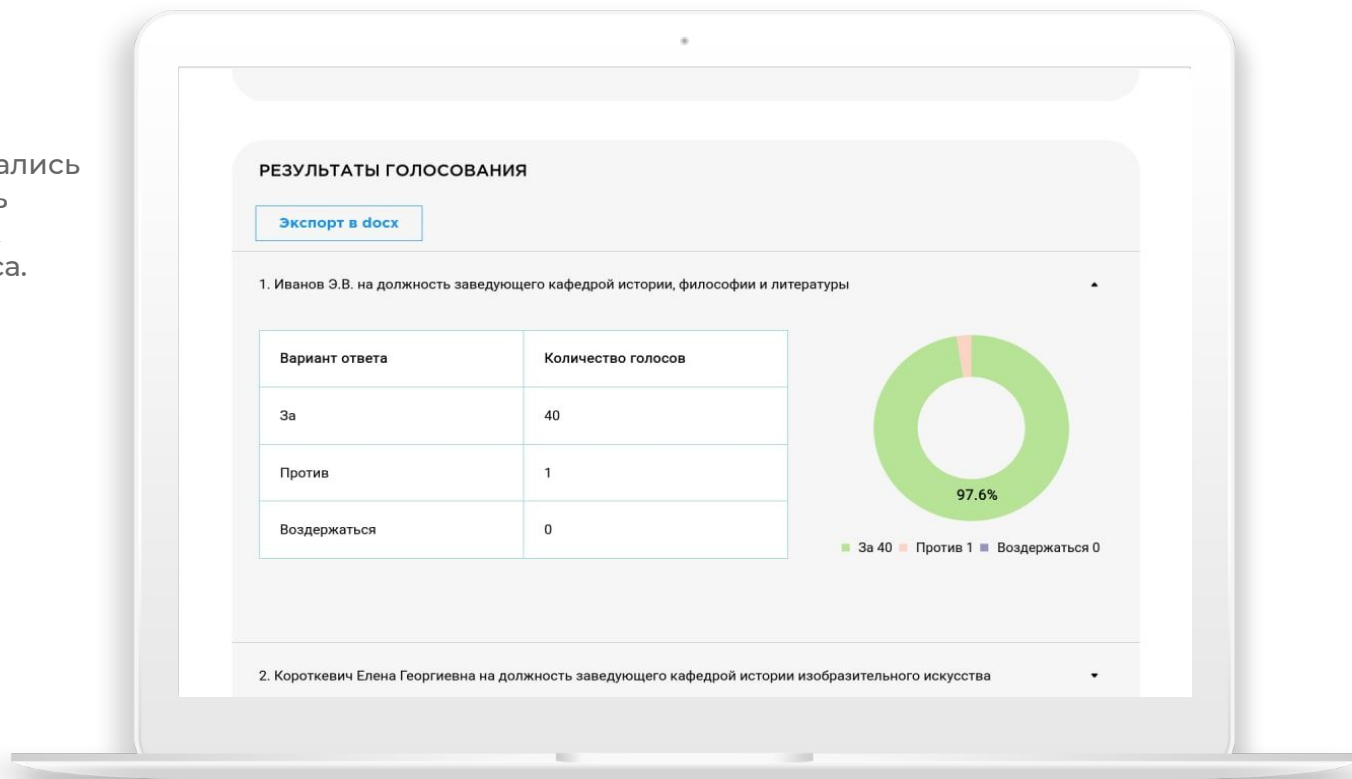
ались
ь
са.

РЕЗУЛЬТАТЫ ГОЛОСОВАНИЯ

Экспорт в docx

1. Иванов Э.В. на должность заведующего кафедрой истории, философии и литературы

| Вариант ответа | Количество голосов |
|---|---|
| За | 40 |
| Против | 1 |
| Воздержаться | 0 |

97.6%

За 40 Против 1 Воздержаться 0

2. Короткевич Елена Георгиевна на должность заведующего кафедрой истории изобразительного искусства